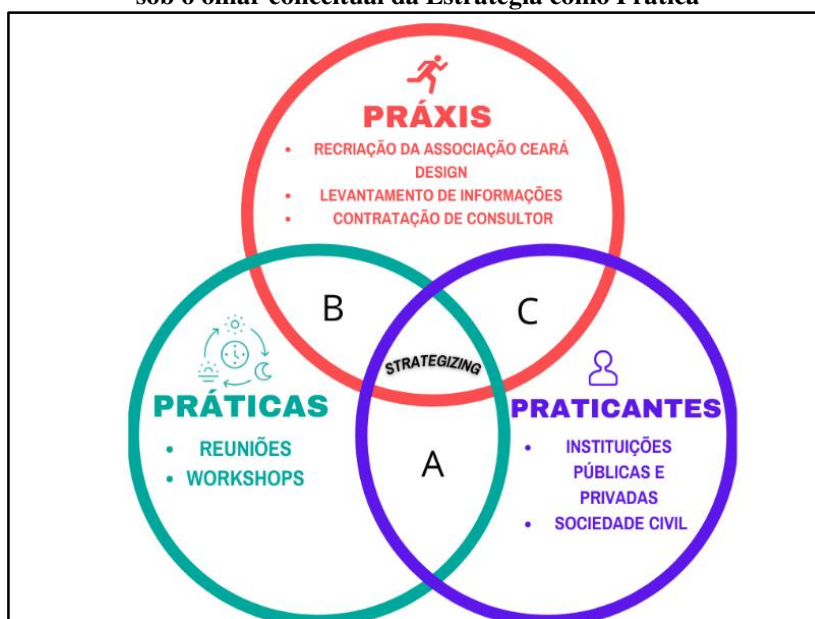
sob o olhar conceitual da Estratégia como Prática

PRÁXIS
• RECRIAÇÃO DA ASSOCIAÇÃO CEARÁ DESIGN
• LEVANTAMENTO DE INFORMAÇÕES
• CONTRATAÇÃO DE CONSULTOR

B

C

STRATEGIZING

PRÁTICAS
• REUNIÕES
• WORKSHOPS

A

PRATICANTES
• INSTITUIÇÕES PÚBLICAS E PRIVADAS
• SOCIEDADE CIVIL